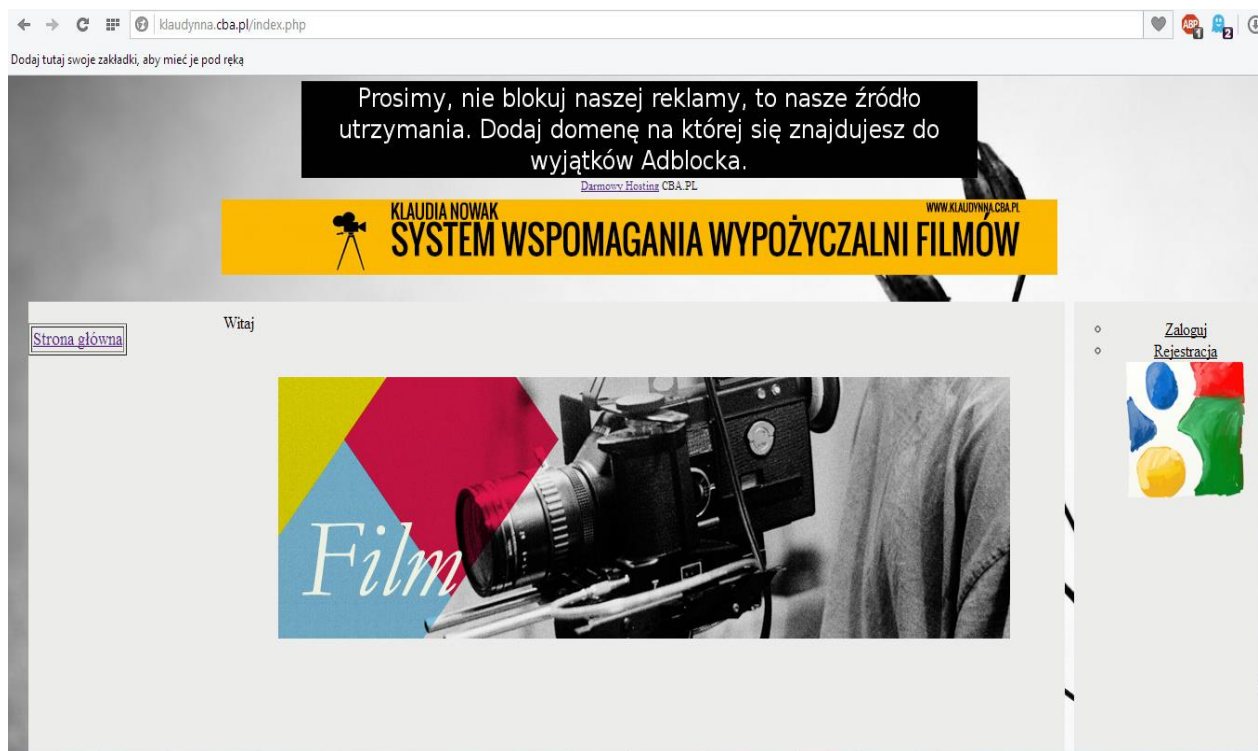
klaudynna.cba.pl/index.php

Dodaj tutaj swoje zakładki, aby mieć je pod ręką

Prosimy, nie blokuj naszej reklamy, to nasze źródło utrzymania. Dodaj domenę na której się znajdujesz do wyjątków Adblocka.

Darmowy Hosting CBA.PL

KLAUDIA NOWAK
WWW.KLAUDYNNA.CBA.PL
SYSTEM WSPOMAGANIA WYPOŻYCZALNI FILMÓW

Strona główna

Witaj

Film

Zaloguj
Rejestracja